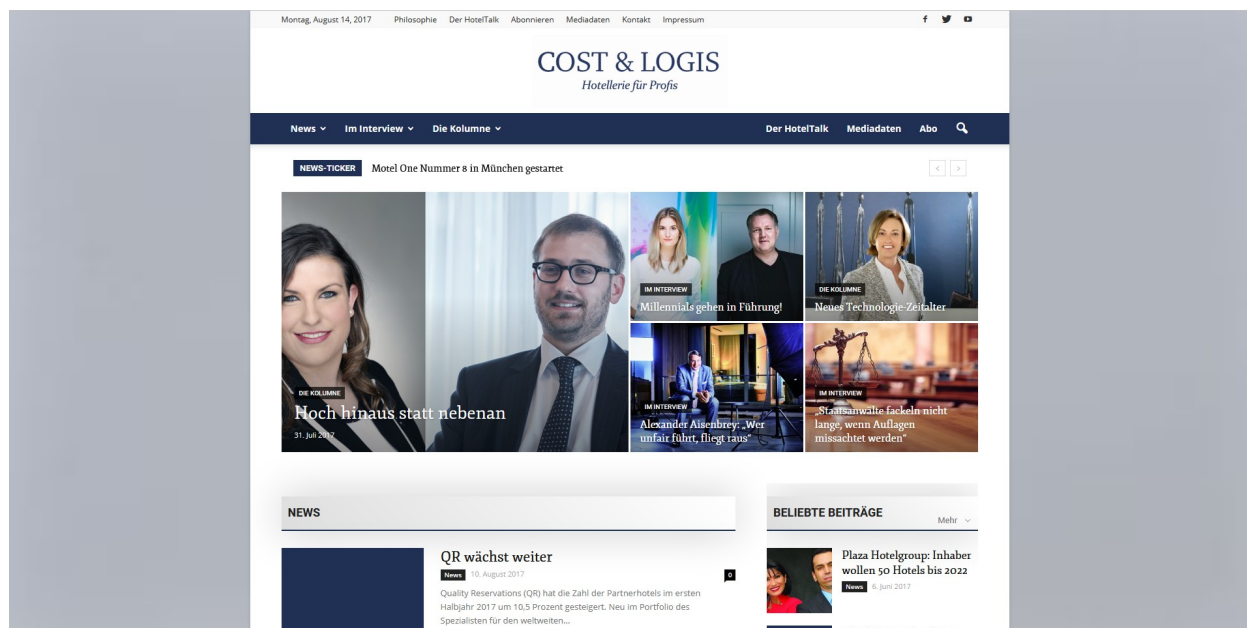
Montag, August 14, 2017 Philosophie Der HotelTalk Abonnieren Mediadaten Kontakt Impressum

COST & LOGIS
Hotellerie für Profis

News Im Interview Die Kolumne Der HotelTalk Mediadaten Abo

NEWS-TICKER Motel One Nummer 8 in München gestartet

DIE KOLUMNE
Hoch hinaus statt nebenan
31. Juli 2017

IM INTERVIEW
Millennials gehen in Führung!

DIE KOLUMNE
Neues Technologie-Zeitalter

IM INTERVIEW
Alexander Aisenbrey: „Wer unfair führt, fliegt raus"

IM INTERVIEW
„Staatsanwälte fackeln nicht lange, wenn Auflagen missachtet werden"

NEWS

QR wächst weiter
News 10. August 2017 0
Quality Reservations (QR) hat die Zahl der Partnerhotels im ersten Halbjahr 2017 um 10,5 Prozent gesteigert. Neu im Portfolio des Spezialisten für den weltweiten...

BELIEBTE BEITRÄGE
Mehr

Plaza Hotelgroup: Inhaber wollen 50 Hotels bis 2022
News 6. Juni 2017